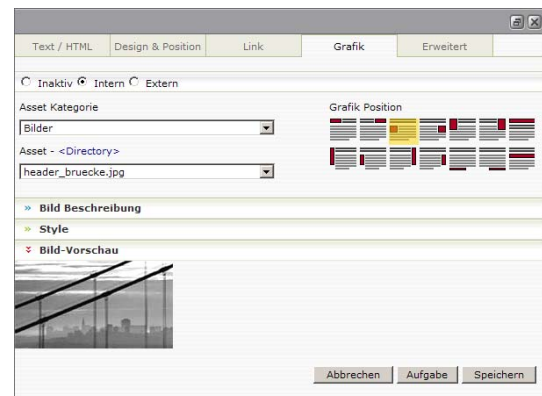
Text / HTML | Design & Position | Link | Grafik | Erweitert

Inaktiv Intern Extern

Asset Kategorie

Bilder

Asset - <Directory>

header_bruecke.jpg

Grafik Position

» Bild Beschreibung

» Style

» Bild-Vorschau

Abbrechen | Aufgabe | Speichern